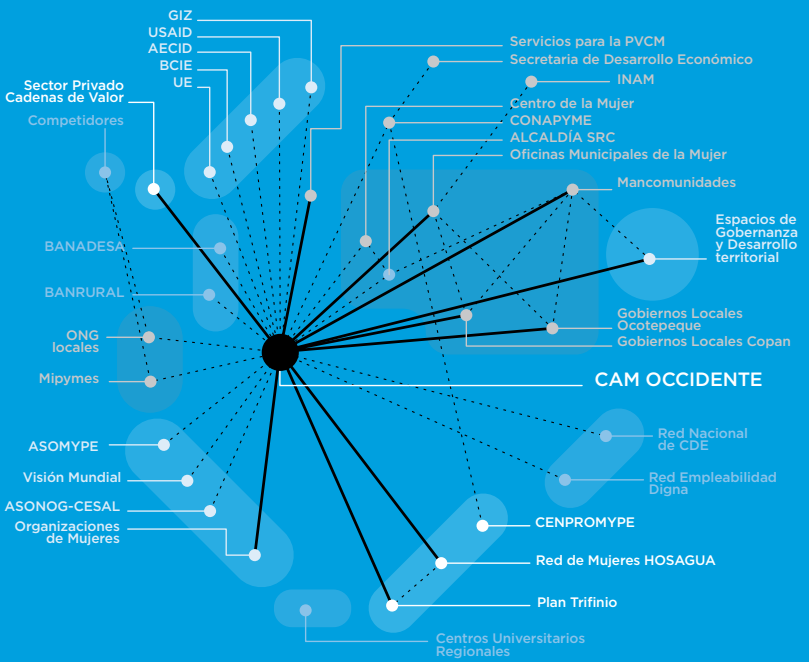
GIZ
USAID
AECID
BCIE
UE
Sector Privado
Cadenas de Valor
Competidores
Servicios para la PVCM
Secretaria de Desarrollo Económico
INAM
Centro de la Mujer
CONAPYME
ALCALDÍA SRC
Oficinas Municipales de la Mujer
Mancomunidades
Espacios de Gobernanza y Desarrollo territorial
BANADESA
BANRURAL
ONG locales
Mipymes
Gobiernos Locales Ocotepeque
Gobiernos Locales Copan
CAM OCCIDENTE
ASOMYPE
Visión Mundial
ASONOG-CESAL
Organizaciones de Mujeres
Red Nacional de CDE
Red Empleabilidad Digna
CENPROMYPE
Red de Mujeres HOSAGUA
Plan Trifinio
Centros Universitarios Regionales